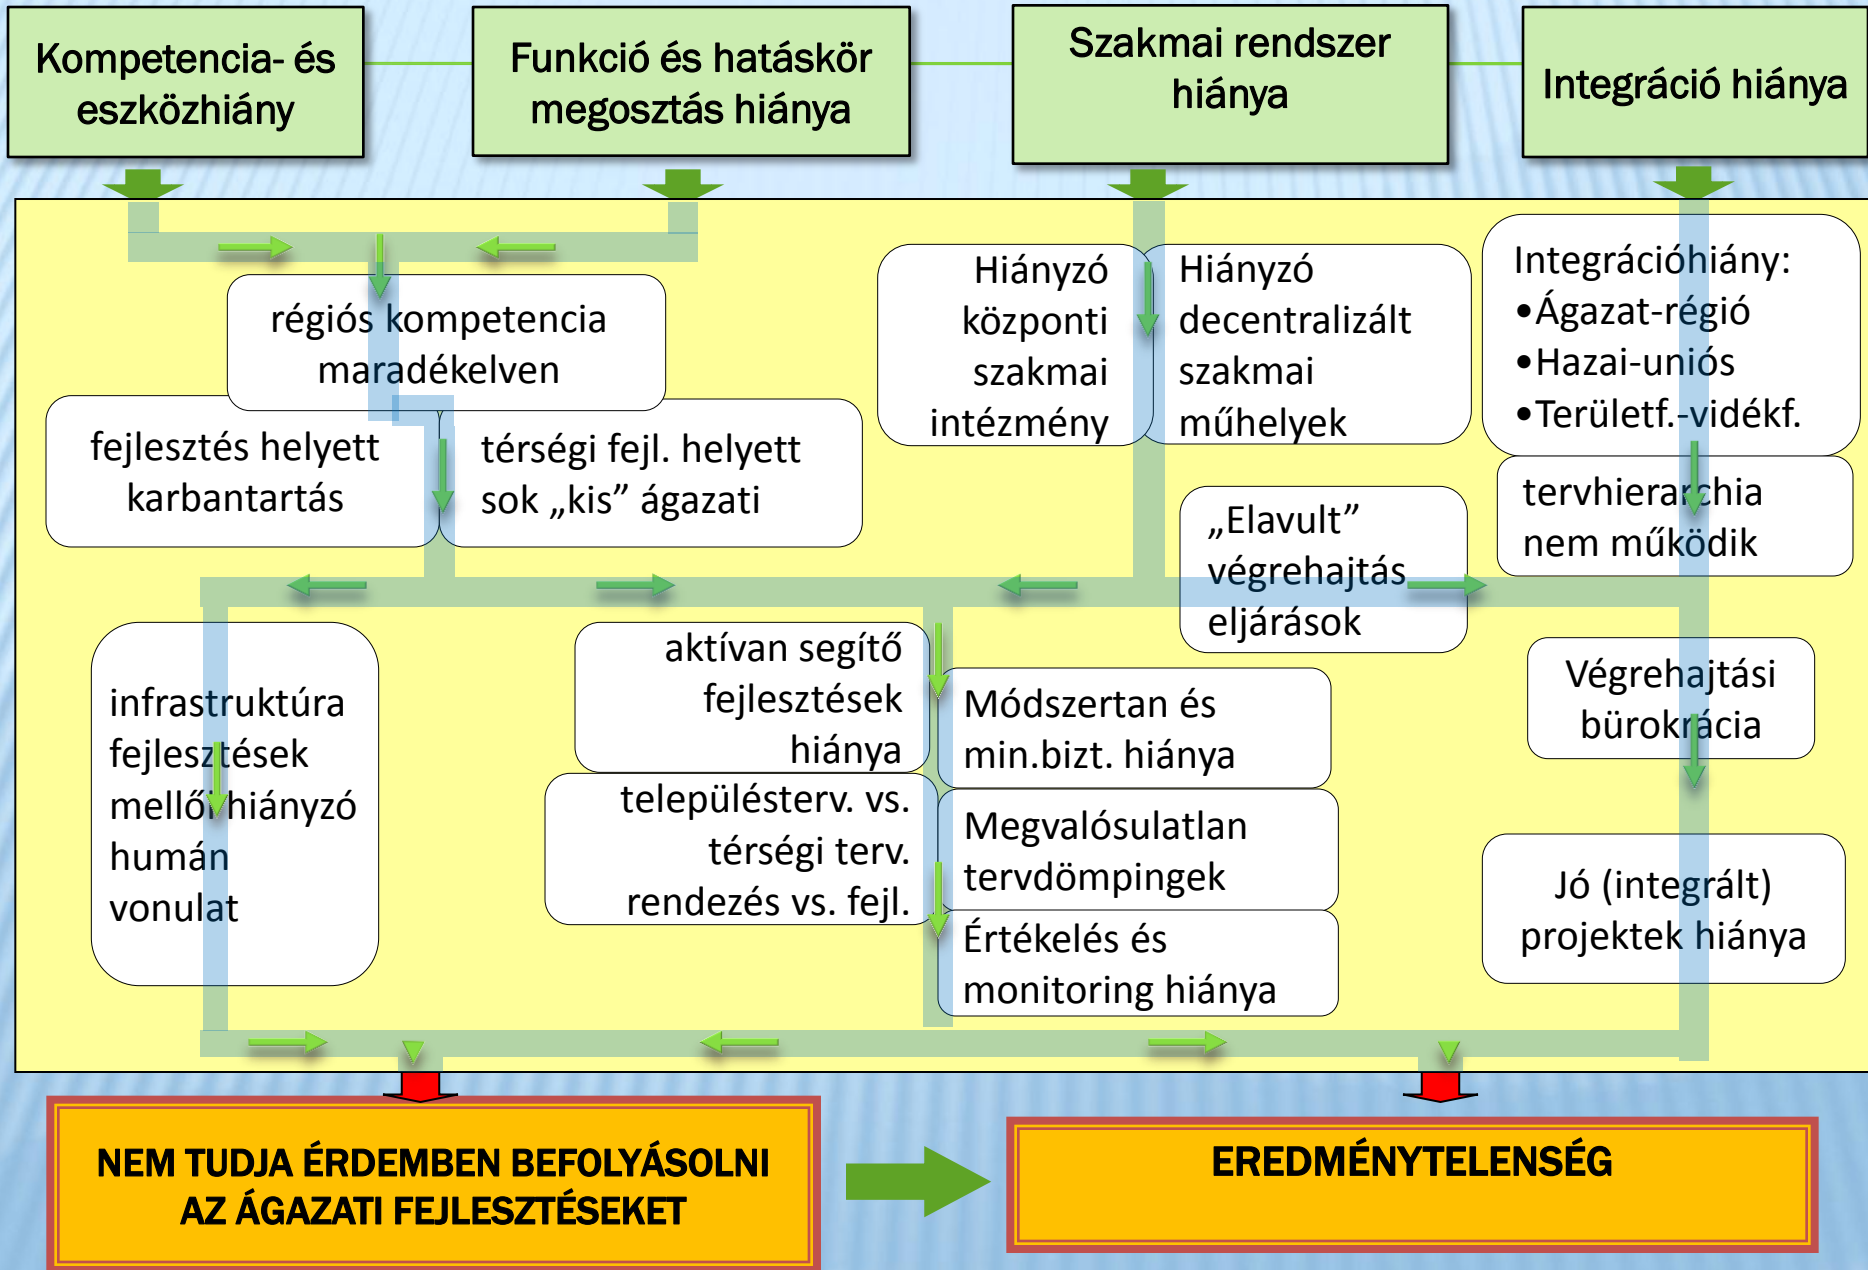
Kompetencia- és eszközhiány

Funkció és hatáskör megosztás hiánya

Szakmai rendszer hiánya

Integráció hiánya

régiós kompetencia maradékelven

fejlesztés helyett karbantartás

térségi fejl. helyett sok „kis” ágazati

Hiányzó központi szakmai intézmény

Hiányzó decentralizált szakmai műhelyek

Integrációhiány:
•Ágazat-régió
•Hazai-uniós
•Területf.-vidékf.

tervhierarchia nem működik

„Elavult” végrehajtás eljárások

infrastruktúra fejlesztések mellől hiányzó humán vonulat

aktívan segítő fejlesztések hiánya

településterv. vs. térségi terv. rendezés vs. fejl.

Módszertan és min.bizt. hiánya

Megvalósulatlan tervdömpingek

Értékelés és monitoring hiánya

Végrehajtási bürokrácia

Jó (integrált) projektek hiánya

NEM TUDJA ÉRDEMBEN BEFOLYÁSOLNI AZ ÁGAZATI FEJLESZTÉSEKET

EREDMÉNYTELENSÉG